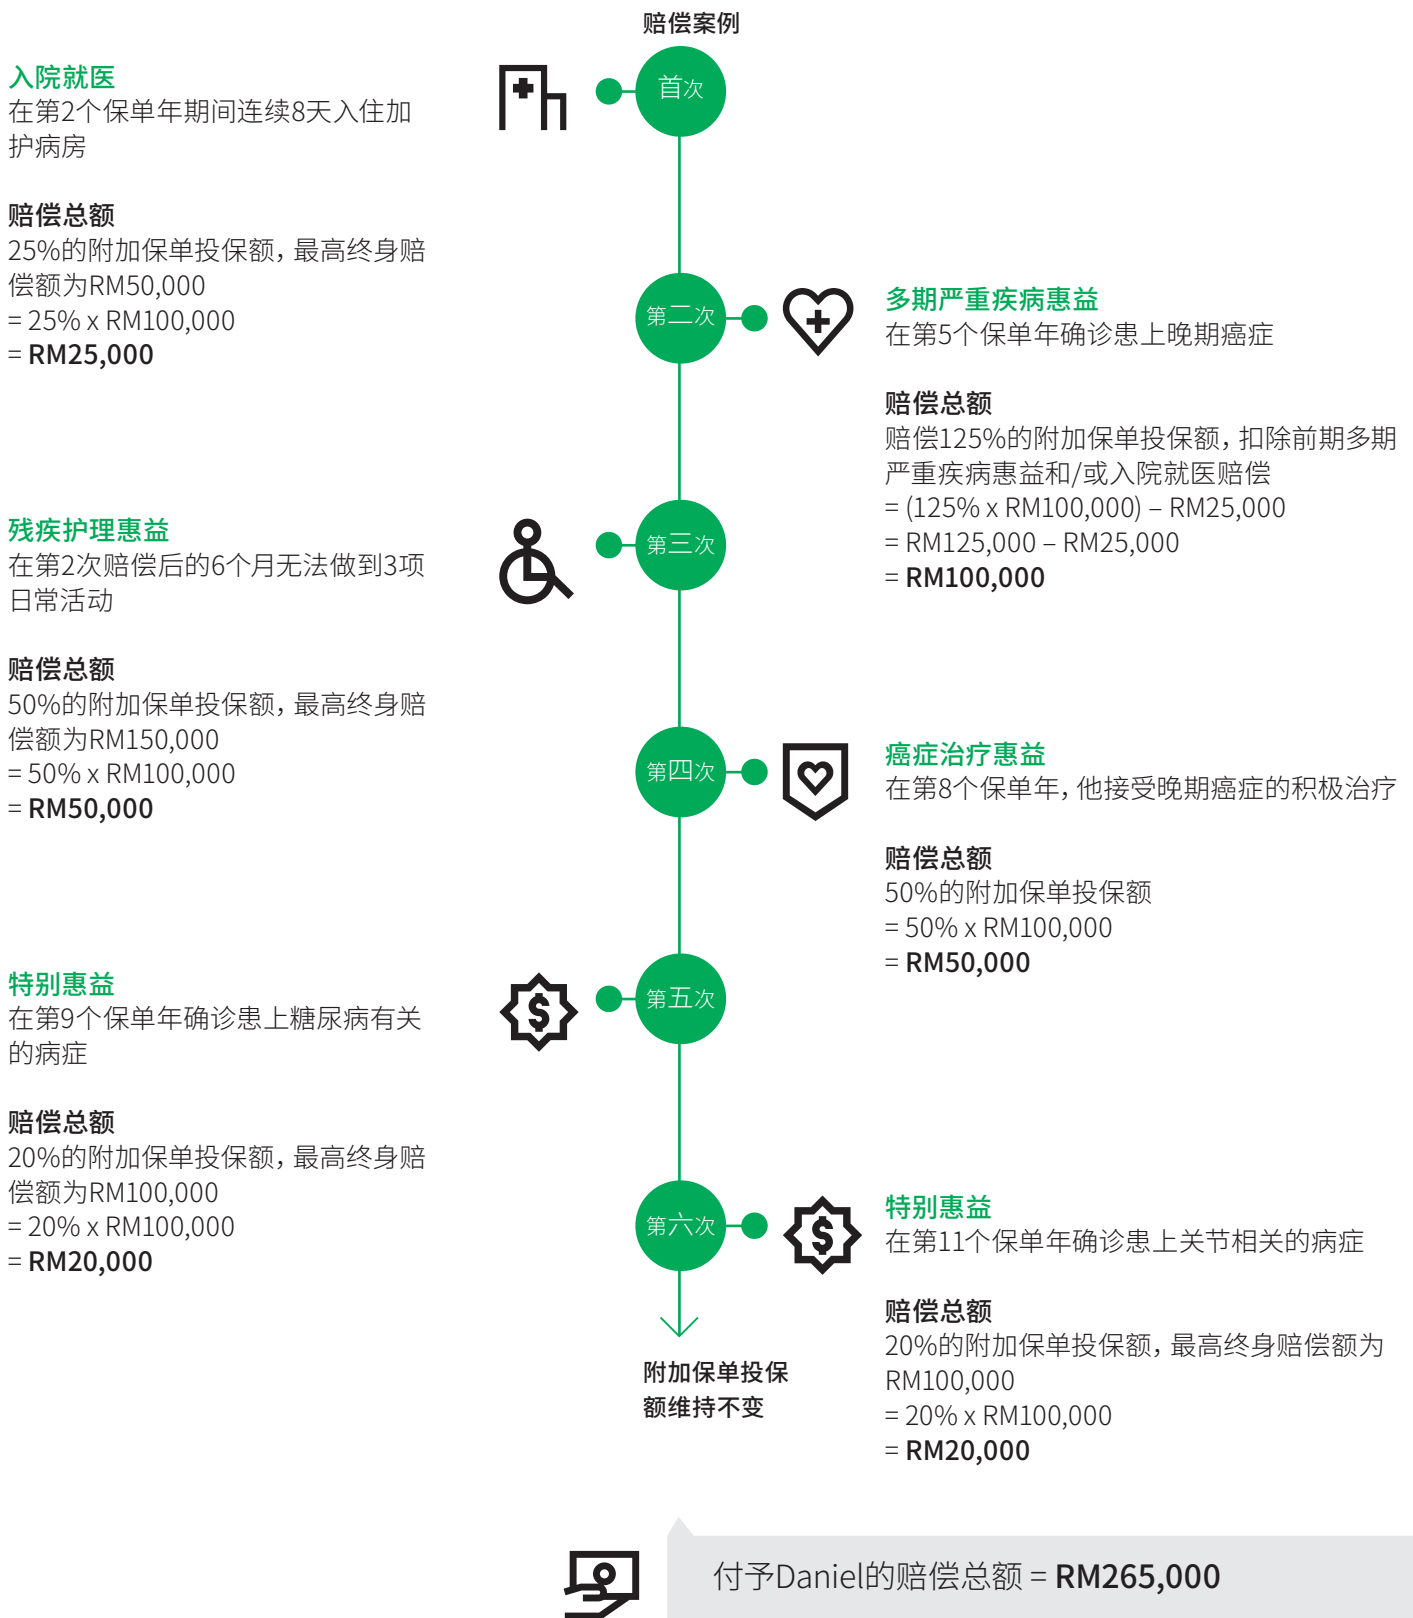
赔偿案例

首次

入院就医
在第2个保单年期间连续8天入住加护病房

赔偿总额
25%的附加保单投保额，最高终身赔偿额为RM50,000
= 25% x RM100,000
= **RM25,000**

第二次

多期严重疾病惠益
在第5个保单年确诊患上晚期癌症

赔偿总额
赔偿125%的附加保单投保额，扣除前期多期严重疾病惠益和/或入院就医赔偿
= (125% x RM100,000) – RM25,000
= RM125,000 – RM25,000
= **RM100,000**

第三次

残疾护理惠益
在第2次赔偿后的6个月无法做到3项日常活动

赔偿总额
50%的附加保单投保额，最高终身赔偿额为RM150,000
= 50% x RM100,000
= **RM50,000**

第四次

癌症治疗惠益
在第8个保单年，他接受晚期癌症的积极治疗

赔偿总额
50%的附加保单投保额
= 50% x RM100,000
= **RM50,000**

第五次

特别惠益
在第9个保单年确诊患上糖尿病有关的病症

赔偿总额
20%的附加保单投保额，最高终身赔偿额为RM100,000
= 20% x RM100,000
= **RM20,000**

第六次

特别惠益
在第11个保单年确诊患上关节相关的病症

赔偿总额
20%的附加保单投保额，最高终身赔偿额为RM100,000
= 20% x RM100,000
= **RM20,000**

附加保单投保额维持不变

付予Daniel的赔偿总额 = **RM265,000**